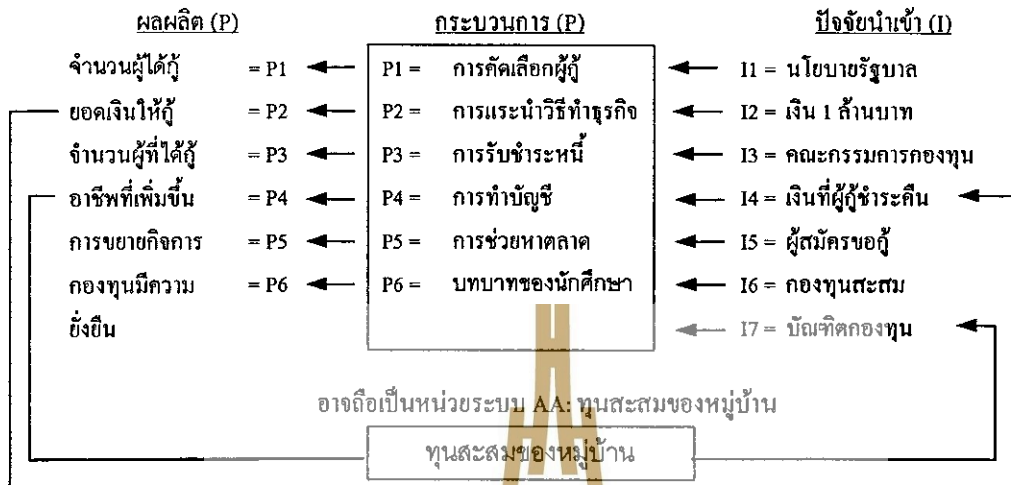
ผลผลิต (P)

จำนวนผู้ได้กู้ = P1

ยอดเงินให้กู้ = P2

จำนวนผู้ที่ได้กู้ = P3

อาชีพที่เพิ่มขึ้น = P4

การขยายกิจการ = P5

กองทุนมีความยั่งยืน = P6

กระบวนการ (P)

P1 = การคัดเลือกผู้กู้

P2 = การแนะนำวิธีทำธุรกิจ

P3 = การรับชำระหนี้

P4 = การทำบัญชี

P5 = การช่วยหาตลาด

P6 = บทบาทของนักศึกษา

ปัจจัยนำเข้า (I)

I1 = นโยบายรัฐบาล

I2 = เงิน 1 ล้านบาท

I3 = คณะกรรมการกองทุน

I4 = เงินที่ผู้กู้ชำระคืน

I5 = ผู้สมัครขอกู้

I6 = กองทุนสะสม

I7 = บัณฑิตกองทุน

อาจถือเป็นหน่วยระบบ AA: ทุนสะสมของหมู่บ้าน

ทุนสะสมของหมู่บ้าน